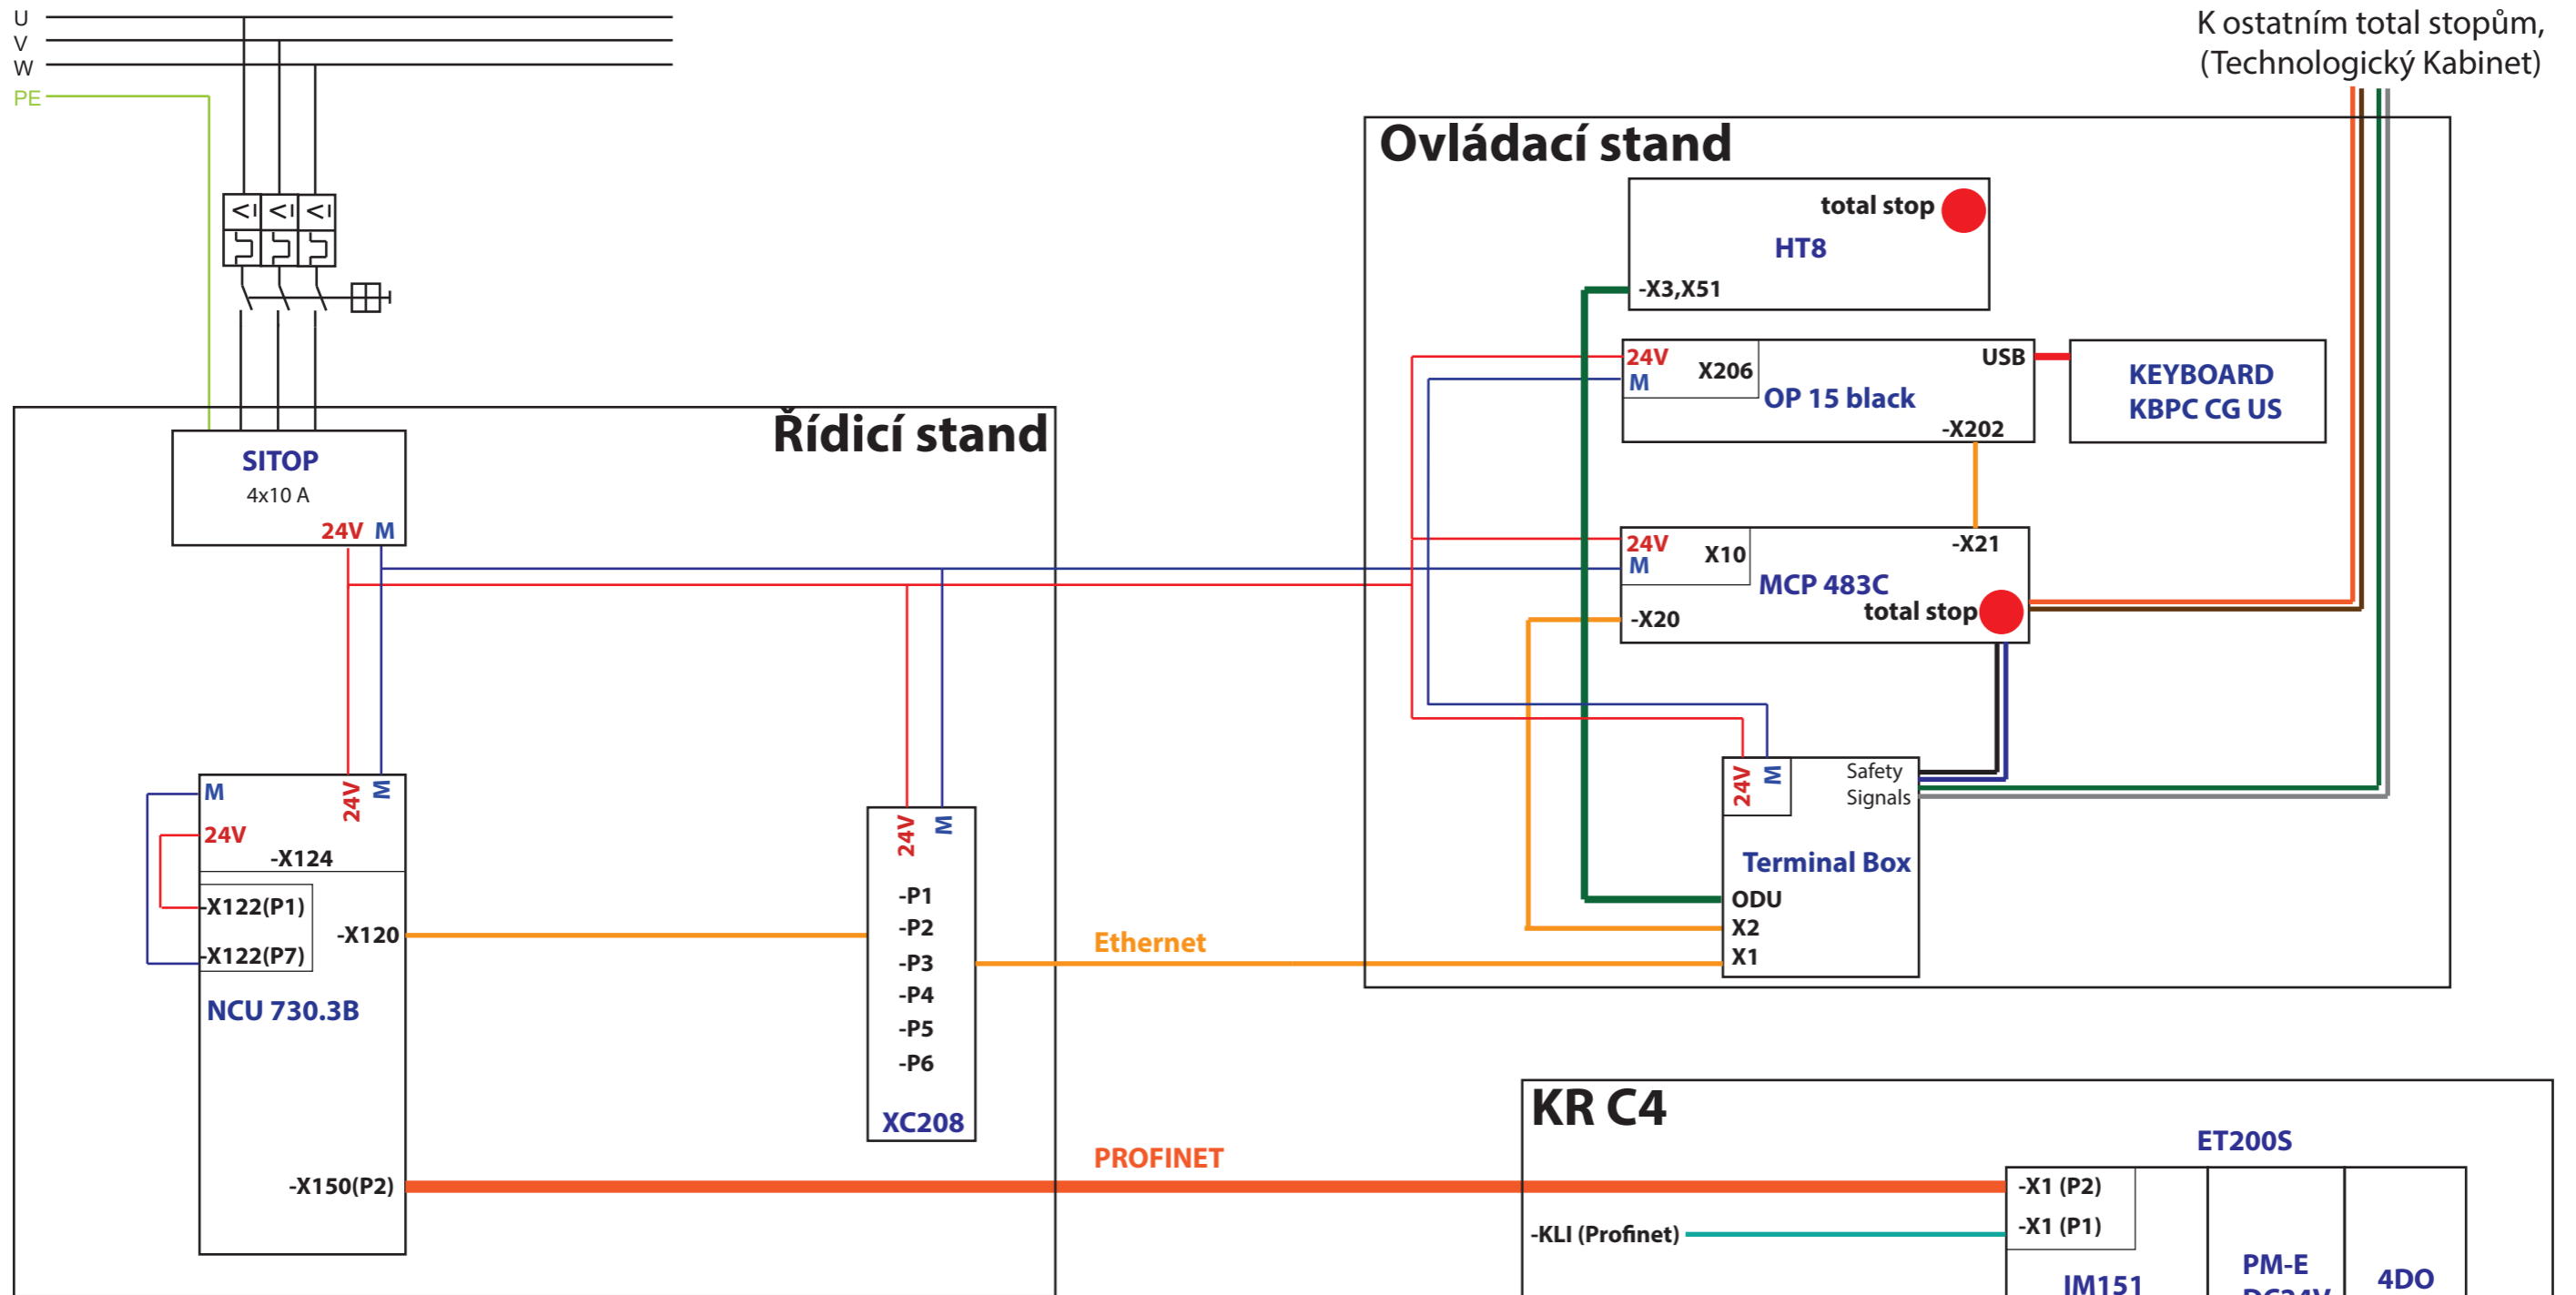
U
V
W
PE

K ostatním total stopům,
(Technologický Kabinet)

Ovládací stand

total stop
HT8
-X3,X51

24V
M
X206
USB
OP 15 black
-X202

KEYBOARD
KBPC CG US

Řídicí stand

SITOP
4x10 A
24V M

24V
M
X10
-X21
MCP 483C
total stop
-X20

M
24V
-X124
-X122(P1)
-X122(P7)
-X120
NCU 730.3B
-X150(P2)
24V
M

24V
M
-P1
-P2
-P3
-P4
-P5
-P6
XC208

24V
M
Safety
Signals
Terminal Box
ODU
X2
X1

Ethernet

PROFINET

KR C4
ET200S
-X1 (P2)
-X1 (P1)
-KLI (Profinet)
IM151
PM-E
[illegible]
4DO